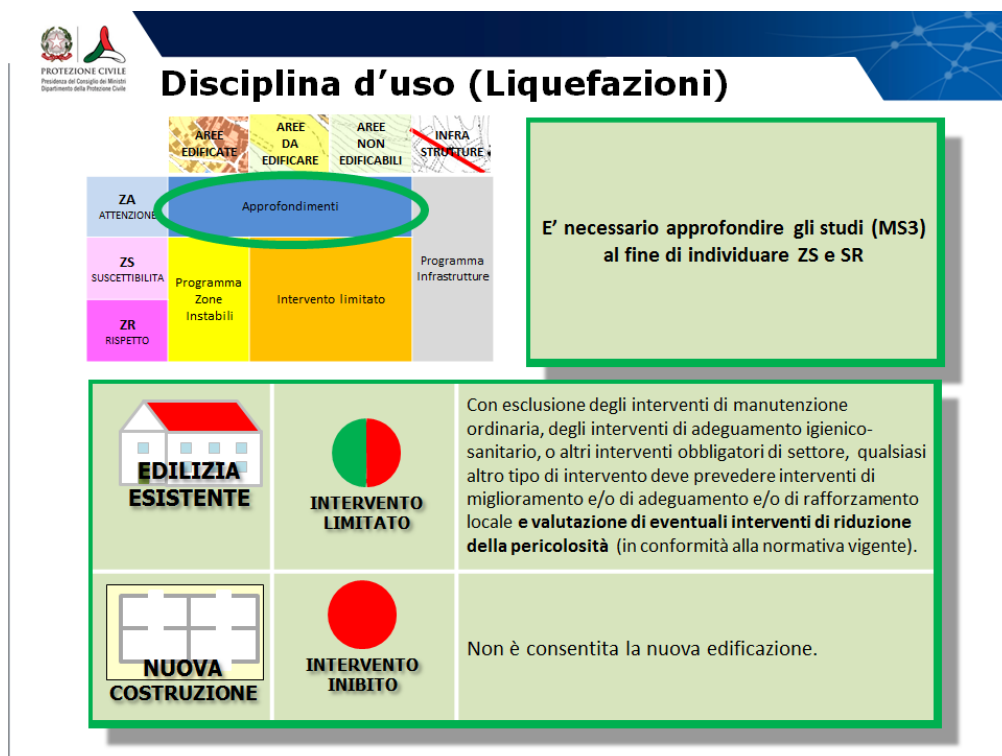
PROTEZIONE CIVILE
Presidenza del Consiglio dei Ministri
Dipartimento della Protezione Civile

Disciplina d’uso (Liquefazioni)

| | AREE EDIFICATE | AREE DA EDIFICARE | AREE NON EDIFICABILI | INFRA STRUTTURE |
|---|---|---|---|---|
| ZA ATTENZIONE | Approfondimenti | | | Programma Infrastrutture |
| ZS SUSCETTIBILITA | Programma Zone Instabili | Intervento limitato | | |
| ZR RISPETTO | | | | |

E’ necessario approfondire gli studi (MS3) al fine di individuare ZS e SR

| | | |
|---|---|---|
| EDILIZIA ESISTENTE | INTERVENTO LIMITATO | Con esclusione degli interventi di manutenzione ordinaria, degli interventi di adeguamento igienico-sanitario, o altri interventi obbligatori di settore, qualsiasi altro tipo di intervento deve prevedere interventi di miglioramento e/o di adeguamento e/o di rafforzamento locale **e valutazione di eventuali interventi di riduzione della pericolosità** (in conformità alla normativa vigente). |
| NUOVA COSTRUZIONE | INTERVENTO INIBITO | Non è consentita la nuova edificazione. |